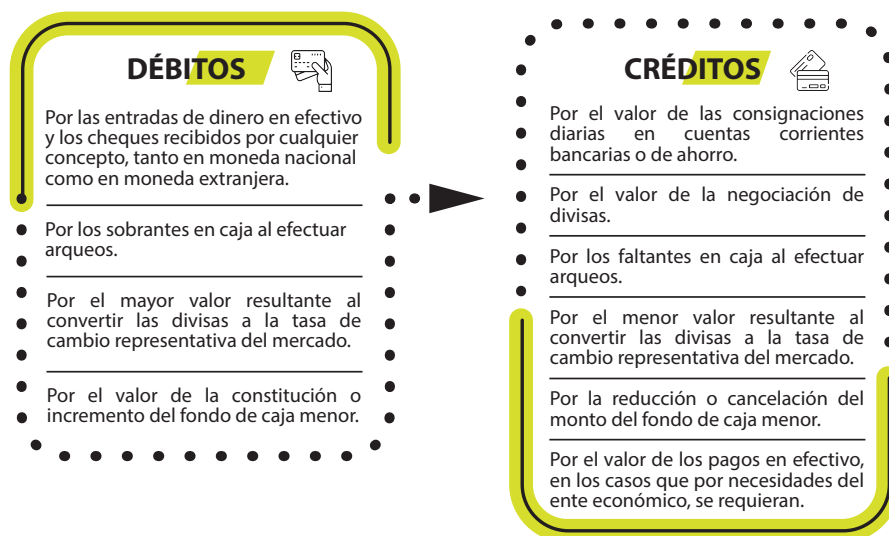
DÉBITOS

Por las entradas de dinero en efectivo y los cheques recibidos por cualquier concepto, tanto en moneda nacional como en moneda extranjera.

Por los sobrantes en caja al efectuar arqueos.

Por el mayor valor resultante al convertir las divisas a la tasa de cambio representativa del mercado.

Por el valor de la constitución o incremento del fondo de caja menor.

CRÉDITOS

Por el valor de las consignaciones diarias en cuentas corrientes bancarias o de ahorro.

Por el valor de la negociación de divisas.

Por los faltantes en caja al efectuar arqueos.

Por el menor valor resultante al convertir las divisas a la tasa de cambio representativa del mercado.

Por la reducción o cancelación del monto del fondo de caja menor.

Por el valor de los pagos en efectivo, en los casos que por necesidades del ente económico, se requieran.